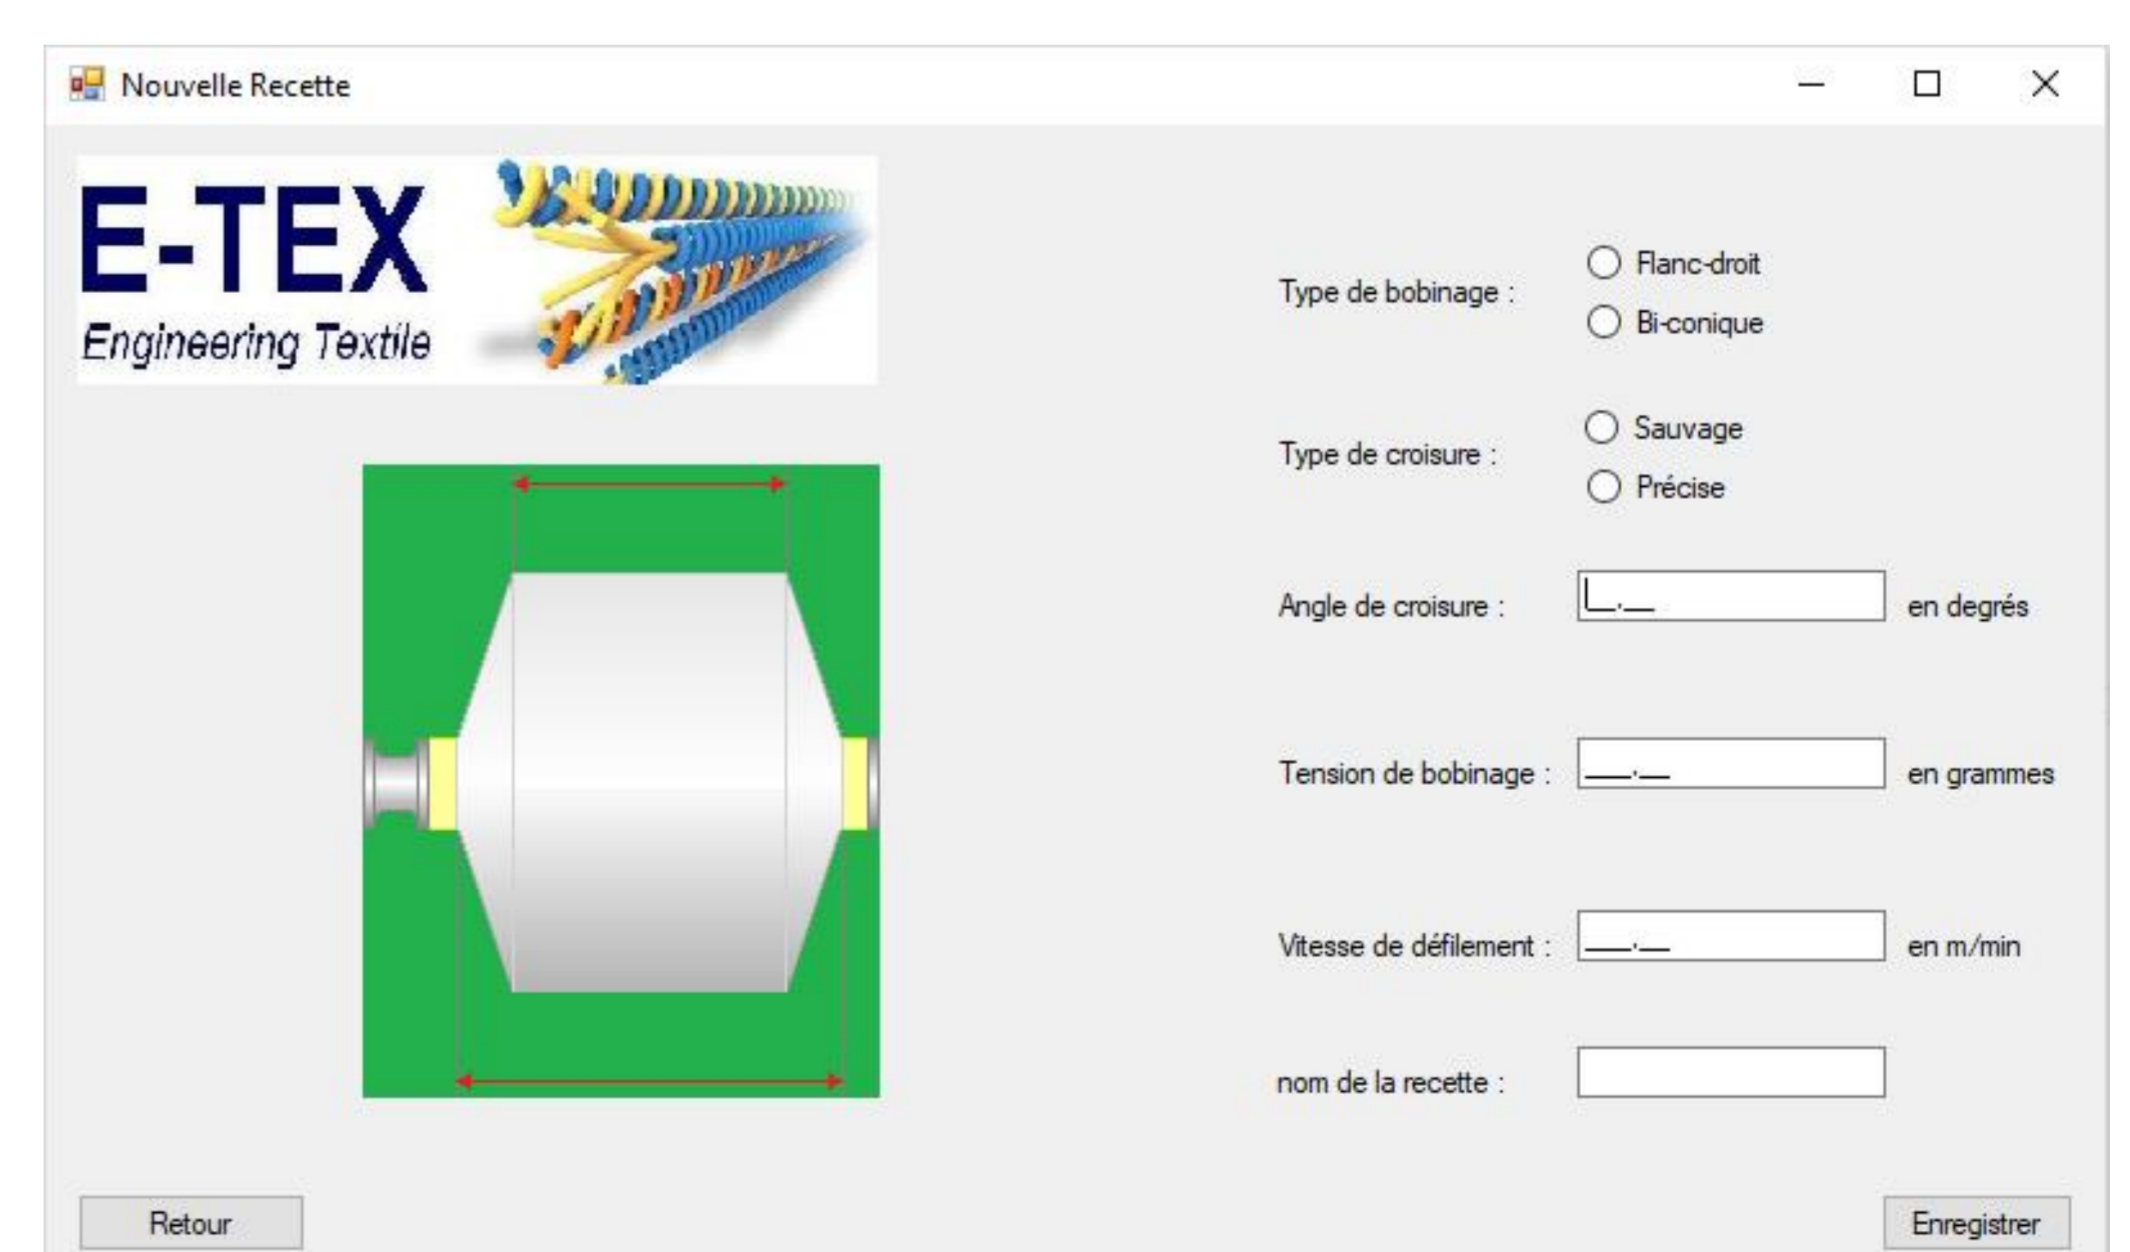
Nouvelle Recette

E-TEX
Engineering Textile

Type de bobinage :
Flanc-droit
Bi-conique

Type de croisure :
Sauvage
Précise

Angle de croisure : __.__ en degrés

Tension de bobinage : __.__ en grammes

Vitesse de défilement : __.__ en m/min

nom de la recette :

Retour

Enregistrer